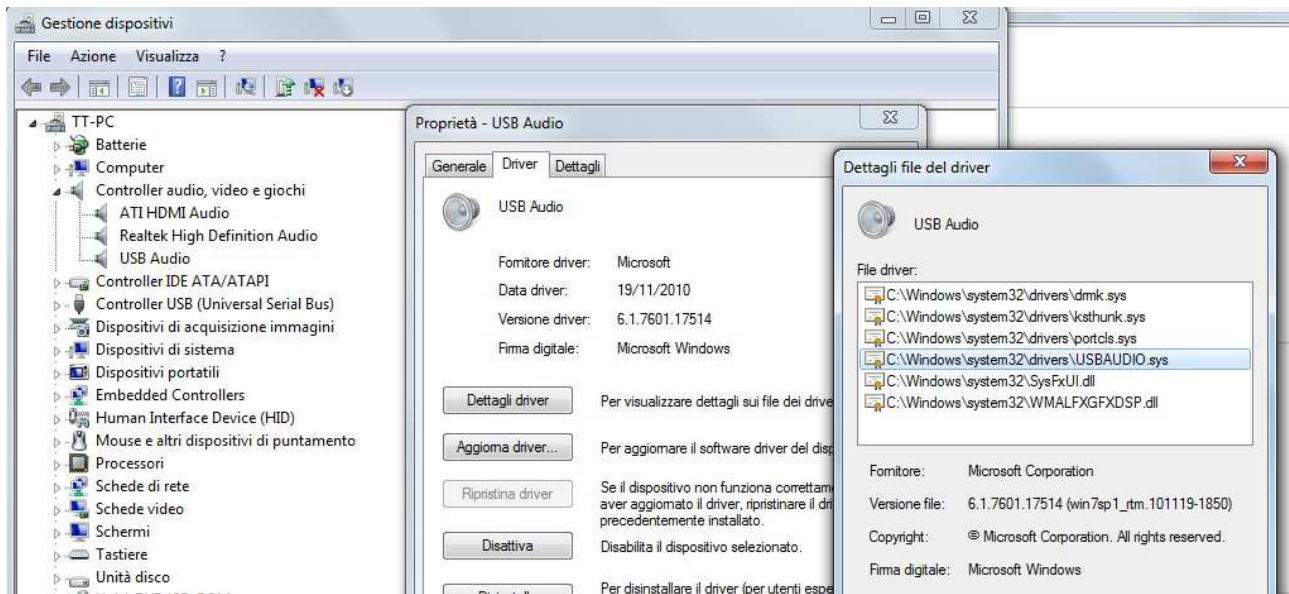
Gestione dispositivi

File Azione Visualizza ?

TT-PC
Batterie
Computer
Controller audio, video e giochi
ATI HDMI Audio
Realtek High Definition Audio
USB Audio
Controller IDE ATA/ATAPI
Controller USB (Universal Serial Bus)
Dispositivi di acquisizione immagini
Dispositivi di sistema
Dispositivi portatili
Embedded Controllers
Human Interface Device (HID)
Mouse e altri dispositivi di puntamento
Processori
Schede di rete
Schede video
Schermi
Tastiere
Unità disco

Proprietà - USB Audio

Generale Driver Dettagli

USB Audio

Fornitore driver: Microsoft
Data driver: 19/11/2010
Versione driver: 6.1.7601.17514
Firma digitale: Microsoft Windows

Dettagli driver
Per visualizzare dettagli sui file dei drive

Aggiorna driver...
Per aggiornare il software driver del disp

Ripristina driver
Se il dispositivo non funziona correttam aver aggiornato il driver, ripristinare il dri precedentemente installato.

Disattiva
Disabilita il dispositivo selezionato.

Per disinstallare il driver (per utenti espe

Dettagli file del driver

USB Audio

File driver:
C:\Windows\system32\drivers\drmk.sys
C:\Windows\system32\drivers\ksthunk.sys
C:\Windows\system32\drivers\portcls.sys
C:\Windows\system32\drivers\USBAUDIO.sys
C:\Windows\system32\SysFxUI.dll
C:\Windows\system32\WMALFXGFXDSP.dll

Fornitore: Microsoft Corporation
Versione file: 6.1.7601.17514 (win7sp1_rtm.101119-1850)
Copyright: © Microsoft Corporation. All rights reserved.
Firma digitale: Microsoft Windows